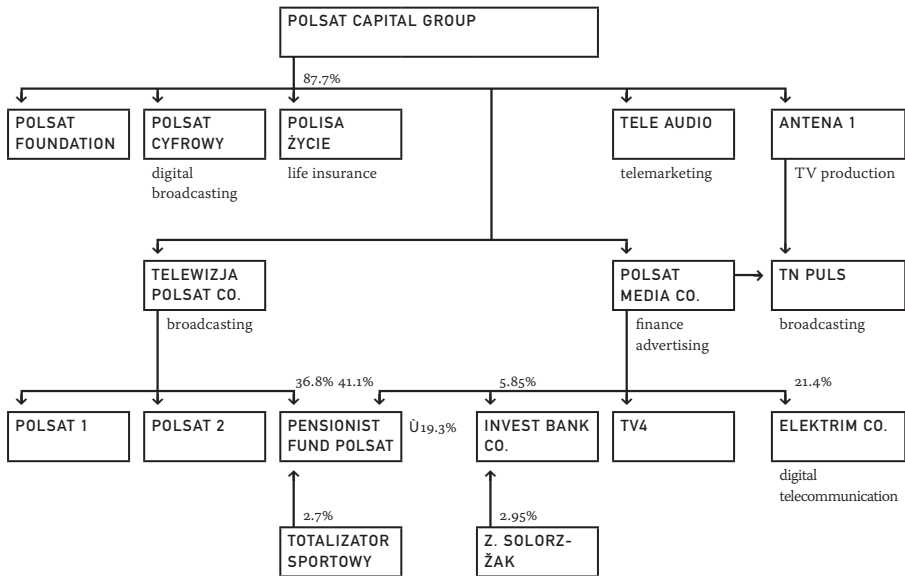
POLSAT CAPITAL GROUP

87.7%

POLSAT FOUNDATION

POLSAT CYFROWY

digital broadcasting

POLISA ŻYCIE

life insurance

TELE AUDIO

telemarketing

ANTENA 1

TV production

TELEWIZJA POLSAT CO.

broadcasting

POLSAT MEDIA CO.

finance advertising

TN PULS

broadcasting

36.8% 41.1%

5.85%

21.4%

POLSAT 1

POLSAT 2

PENSIONIST FUND POLSAT

Ù19.3%

INVEST BANK CO.

TV4

ELEKTRIM CO.

digital telecommunication

2.7%

TOTALIZATOR SPORTOWY

2.95%

Z. SOLORZ-ŻAK